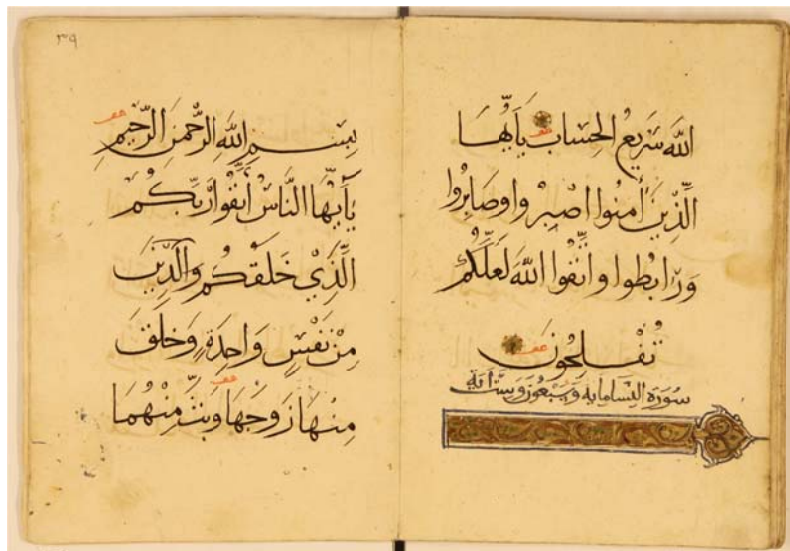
٣٩

بسم الله الرحمن الرحيم
يا أيها الناس اتقوا ربكم
الذي خلقكم والذين
من نفس واحدة وخلق
منها زوجها وبث منهما

الله سريع الحساب يا أيها
الذين آمنوا اصبروا وصابروا
ورابطوا واتقوا الله لعلكم
تفلحون
سورة النساء مائة وسبعون وست آية